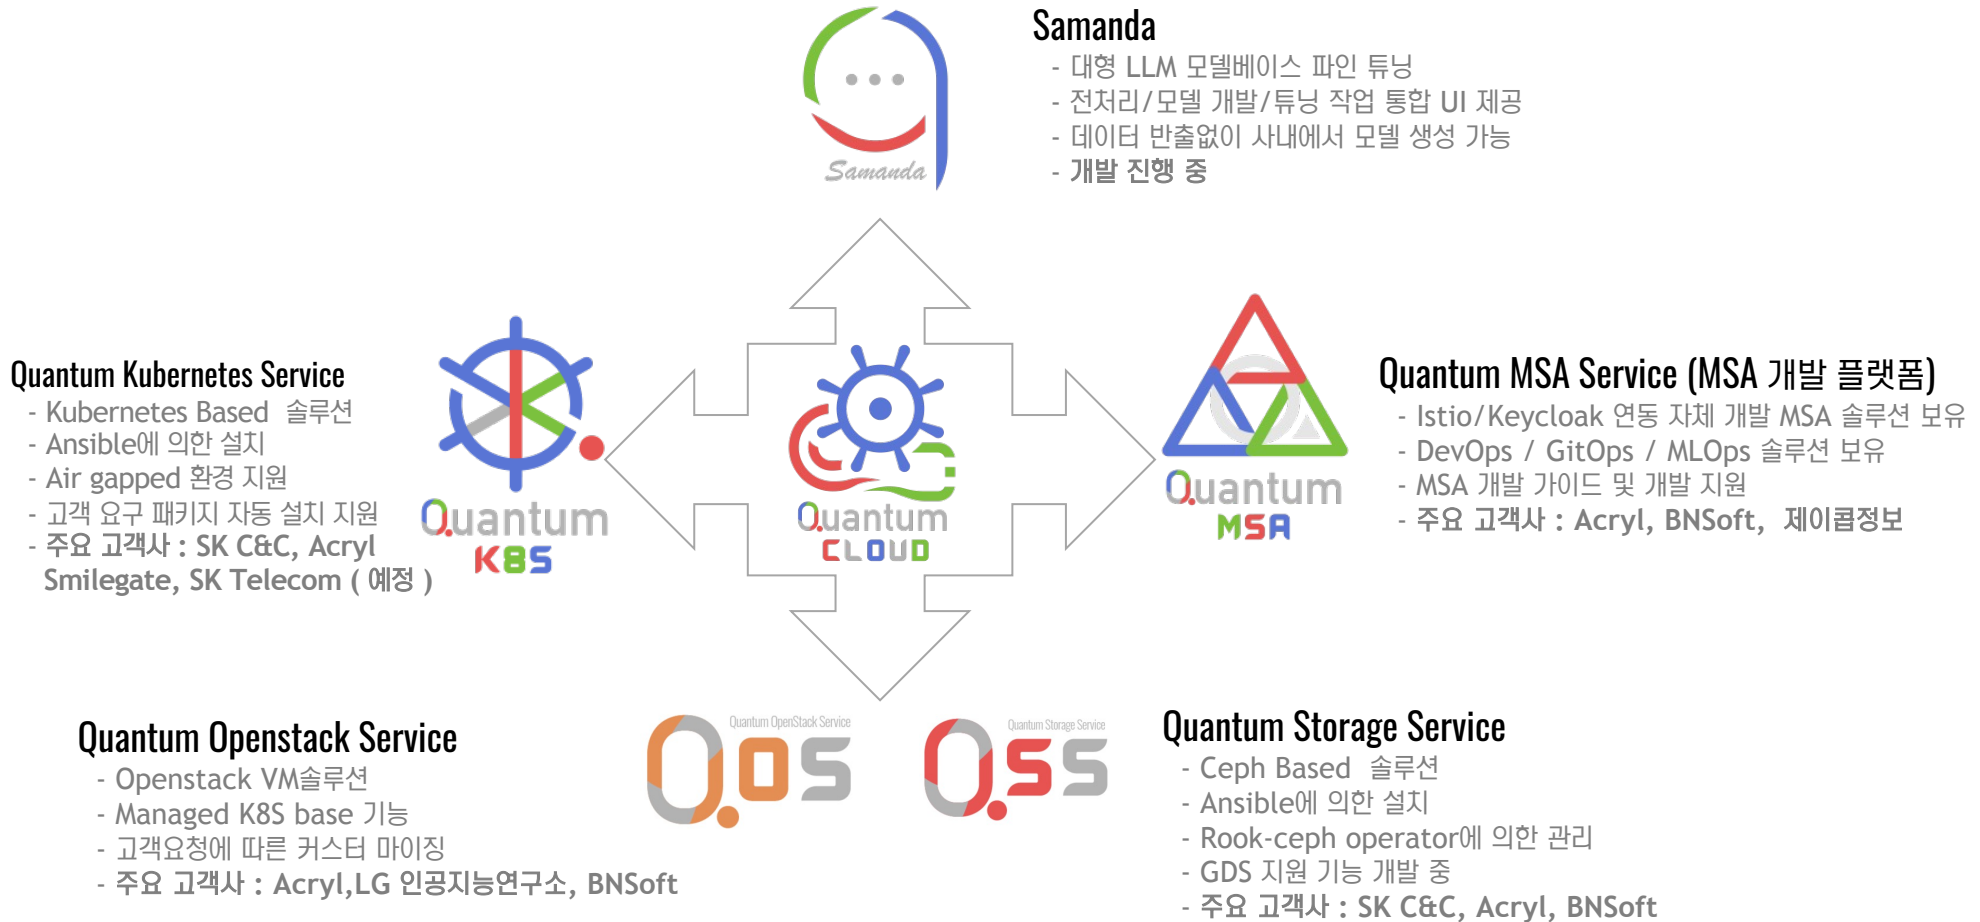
Samanda
- 대형 LLM 모델베이스 파인 튜닝
- 전처리/모델 개발/튜닝 작업 통합 UI 제공
- 데이터 반출없이 사내에서 모델 생성 가능
- 개발 진행 중

Samanda

Quantum Kubernetes Service
- Kubernetes Based 솔루션
- Ansible에 의한 설치
- Air gapped 환경 지원
- 고객 요구 패키지 자동 설치 지원
- 주요 고객사 : SK C&C, Acryl Smilegate, SK Telecom ( 예정 )

Quantum K8S

Quantum CLOUD

Quantum MSA

Quantum MSA Service (MSA 개발 플랫폼)
- Istio/Keycloak 연동 자체 개발 MSA 솔루션 보유
- DevOps / GitOps / MLOps 솔루션 보유
- MSA 개발 가이드 및 개발 지원
- 주요 고객사 : Acryl, BNSoft, 제이콥정보

Quantum Openstack Service
- Openstack VM솔루션
- Managed K8S base 기능
- 고객요청에 따른 커스터 마이징
- 주요 고객사 : Acryl,LG 인공지능연구소, BNSoft

Quantum OpenStack Service
Q.OS

Quantum Storage Service
Q.SS

Quantum Storage Service
- Ceph Based 솔루션
- Ansible에 의한 설치
- Rook-ceph operator에 의한 관리
- GDS 지원 기능 개발 중
- 주요 고객사 : SK C&C, Acryl, BNSoft